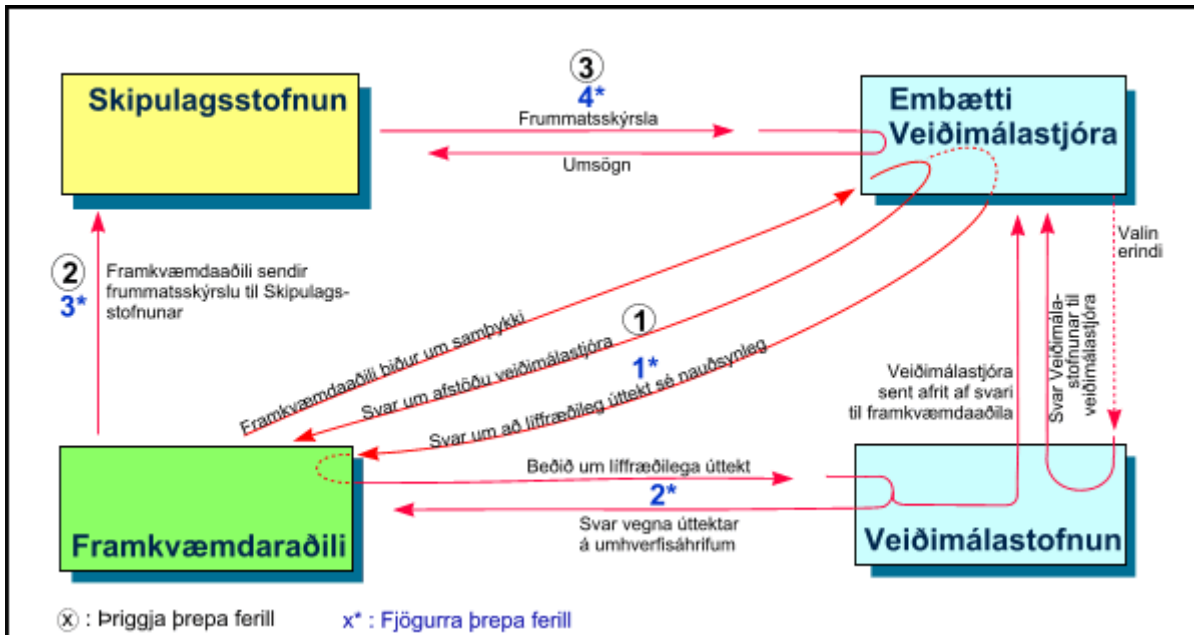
Skipulagsstofnun

3
4*
Frummatsskýrsla
Umsögn

Embætti Veiðimálastjóra

Valin erindi

2
3*
Framkvæmdaaðili sendir frummatsskýrslu til Skipulagsstofnunar

Framkvæmdaaðili biður um sambykki

1
Svar um afstöðu veiðimálastjóra

1*
Svar um að líffræðileg úttekt sé nauðsynleg

Veiðimálastjóra sent afrit af svari til framkvæmdaaðila

Svar Veiðimálastofnunar til veiðimálastjóra

Beðið um líffræðilega úttekt
2*
Svar vegna úttektar á umhverfisáhrifum

Framkvæmdaraðili

Veiðimálastofnun

x : Þriggja þrepa ferill
x* : Fjögurra þrepa ferill